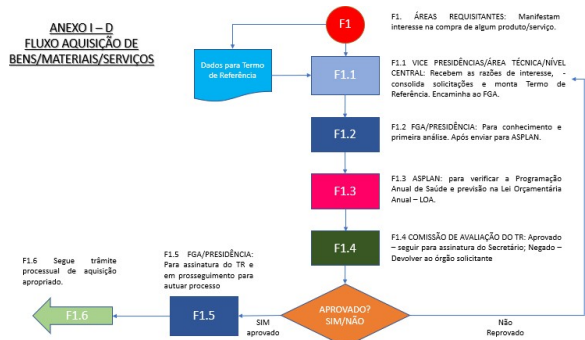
ANEXO I – D
FLUXO AQUISIÇÃO DE BENS/MATERIAIS/SERVIÇOS

F1

F1. ÁREAS REQUISITANTES: Manifestam interesse na compra de algum produto/serviço.

Dados para Termo de Referência

F1.1

F1.1 VICE PRESIDÊNCIAS/ÁREA TÉCNICA/NÍVEL CENTRAL: Recebem as razões de interesse, - consolida solicitações e monta Termo de Referência. Encaminha ao FGA.

F1.2

F1.2 FGA/PRESIDÊNCIA: Para conhecimento e primeira análise. Após enviar para ASPLAN.

F1.3

F1.3 ASPLAN: para verificar a Programação Anual de Saúde e previsão na Lei Orçamentária Anual – LOA.

F1.4

F1.4 COMISSÃO DE AVALIAÇÃO DO TR: Aprovado – seguir para assinatura do Secretário; Negado – Devolver ao órgão solicitante

F1.6 Segue trâmite processual de aquisição apropriado.

F1.5 FGA/PRESIDÊNCIA: Para assinatura do TR e em prosseguimento para autuar processo

F1.6

F1.5

SIM aprovado

APROVADO? SIM/NÃO

Não Reprovado